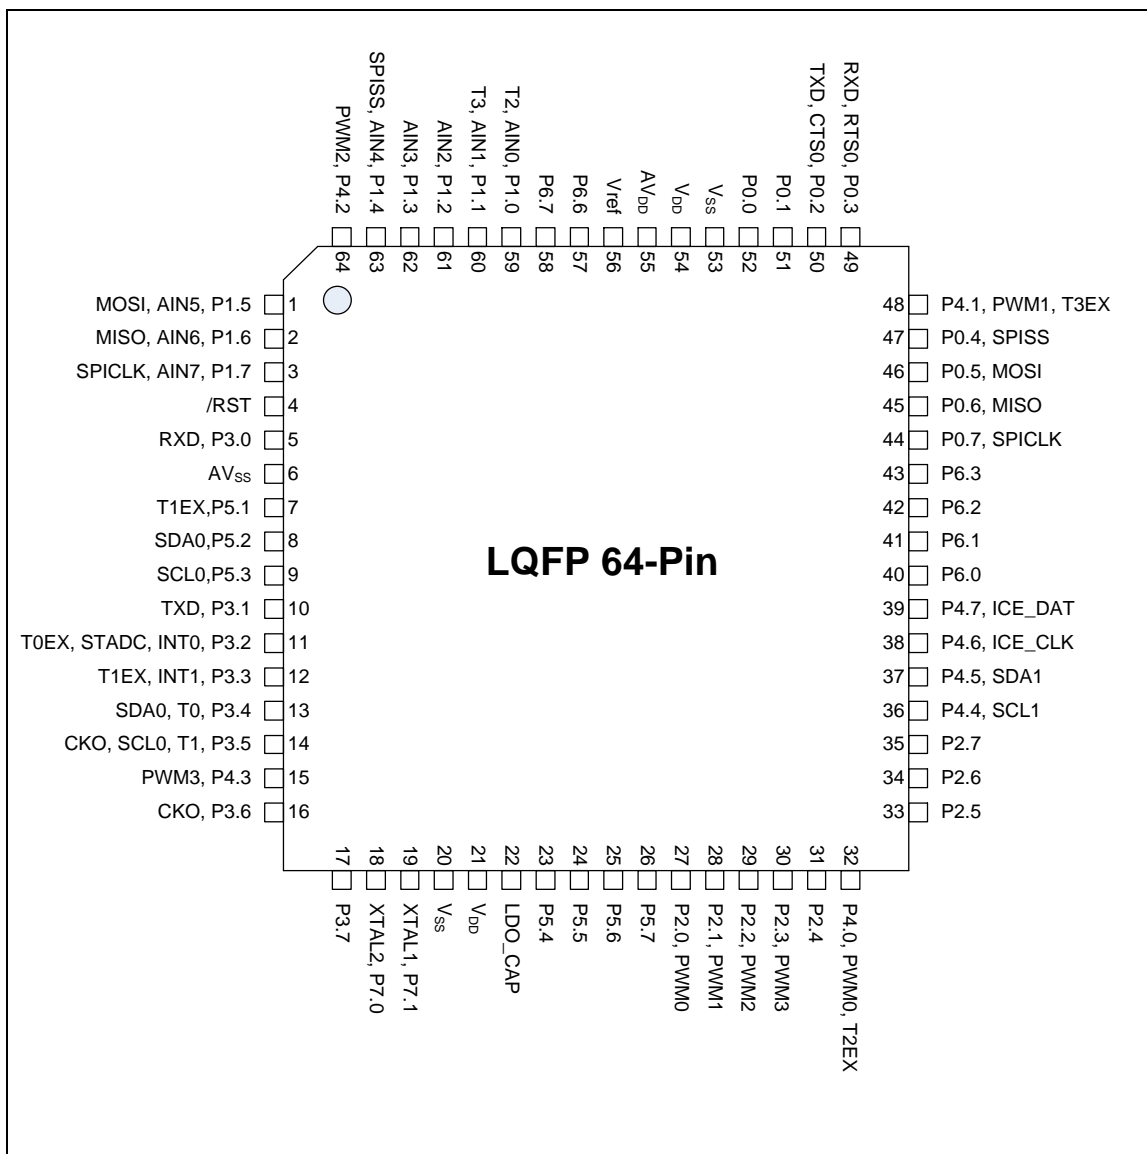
PWM2, P4.2
SPISS, AIN4, P1.4
AIN3, P1.3
AIN2, P1.2
T3, AIN1, P1.1
T2, AIN0, P1.0
P6.7
P6.6
Vref
$AV_{DD}$
$V_{DD}$
$V_{SS}$
P0.0
P0.1
TXD, CTS0, P0.2
RXD, RTS0, P0.3

64 63 62 61 60 59 58 57 56 55 54 53 52 51 50 49

MOSI, AIN5, P1.5 1
MISO, AIN6, P1.6 2
SPICLK, AIN7, P1.7 3
/RST 4
RXD, P3.0 5
$AV_{SS}$ 6
T1EX,P5.1 7
SDA0,P5.2 8
SCL0,P5.3 9
TXD, P3.1 10
T0EX, STADC, INT0, P3.2 11
T1EX, INT1, P3.3 12
SDA0, T0, P3.4 13
CKO, SCL0, T1, P3.5 14
PWM3, P4.3 15
CKO, P3.6 16

LQFP 64-Pin

48 P4.1, PWM1, T3EX
47 P0.4, SPISS
46 P0.5, MOSI
45 P0.6, MISO
44 P0.7, SPICLK
43 P6.3
42 P6.2
41 P6.1
40 P6.0
39 P4.7, ICE_DAT
38 P4.6, ICE_CLK
37 P4.5, SDA1
36 P4.4, SCL1
35 P2.7
34 P2.6
33 P2.5

17 18 19 20 21 22 23 24 25 26 27 28 29 30 31 32

P3.7
XTAL2, P7.0
XTAL1, P7.1
$V_{SS}$
$V_{DD}$
LDO_CAP
P5.4
P5.5
P5.6
P5.7
P2.0, PWM0
P2.1, PWM1
P2.2, PWM2
P2.3, PWM3
P2.4
P4.0, PWM0, T2EX